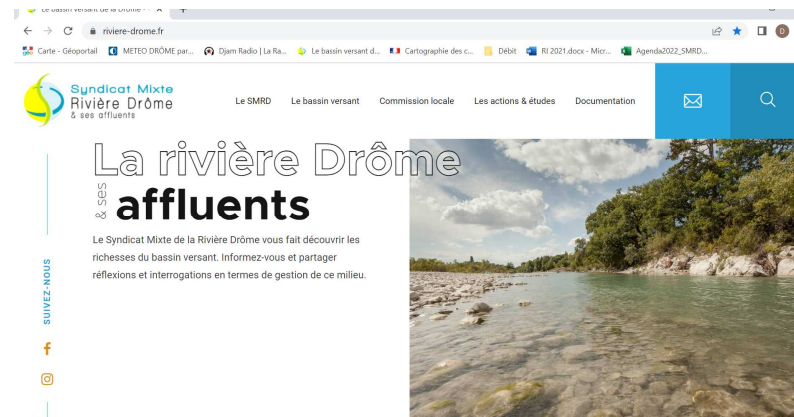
Le bassin versant de la Drôme - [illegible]

riviere-drome.fr

Carte - Géoportail | METEO DRÔME par... | Djam Radio | La Ra... | Le bassin versant d... | Cartographie des c... | Débit | RI 2021.docx - Micr... | Agenda2022_SMRD...

Syndicat Mixte Rivière Drôme & ses affluents

Le SMRD | Le bassin versant | Commission locale | Les actions & études | Documentation

La rivière Drôme

& ses affluents

Le Syndicat Mixte de la Rivière Drôme vous fait découvrir les richesses du bassin versant. Informez-vous et partager réflexions et interrogations en termes de gestion de ce milieu.

SUIVEZ-NOUS